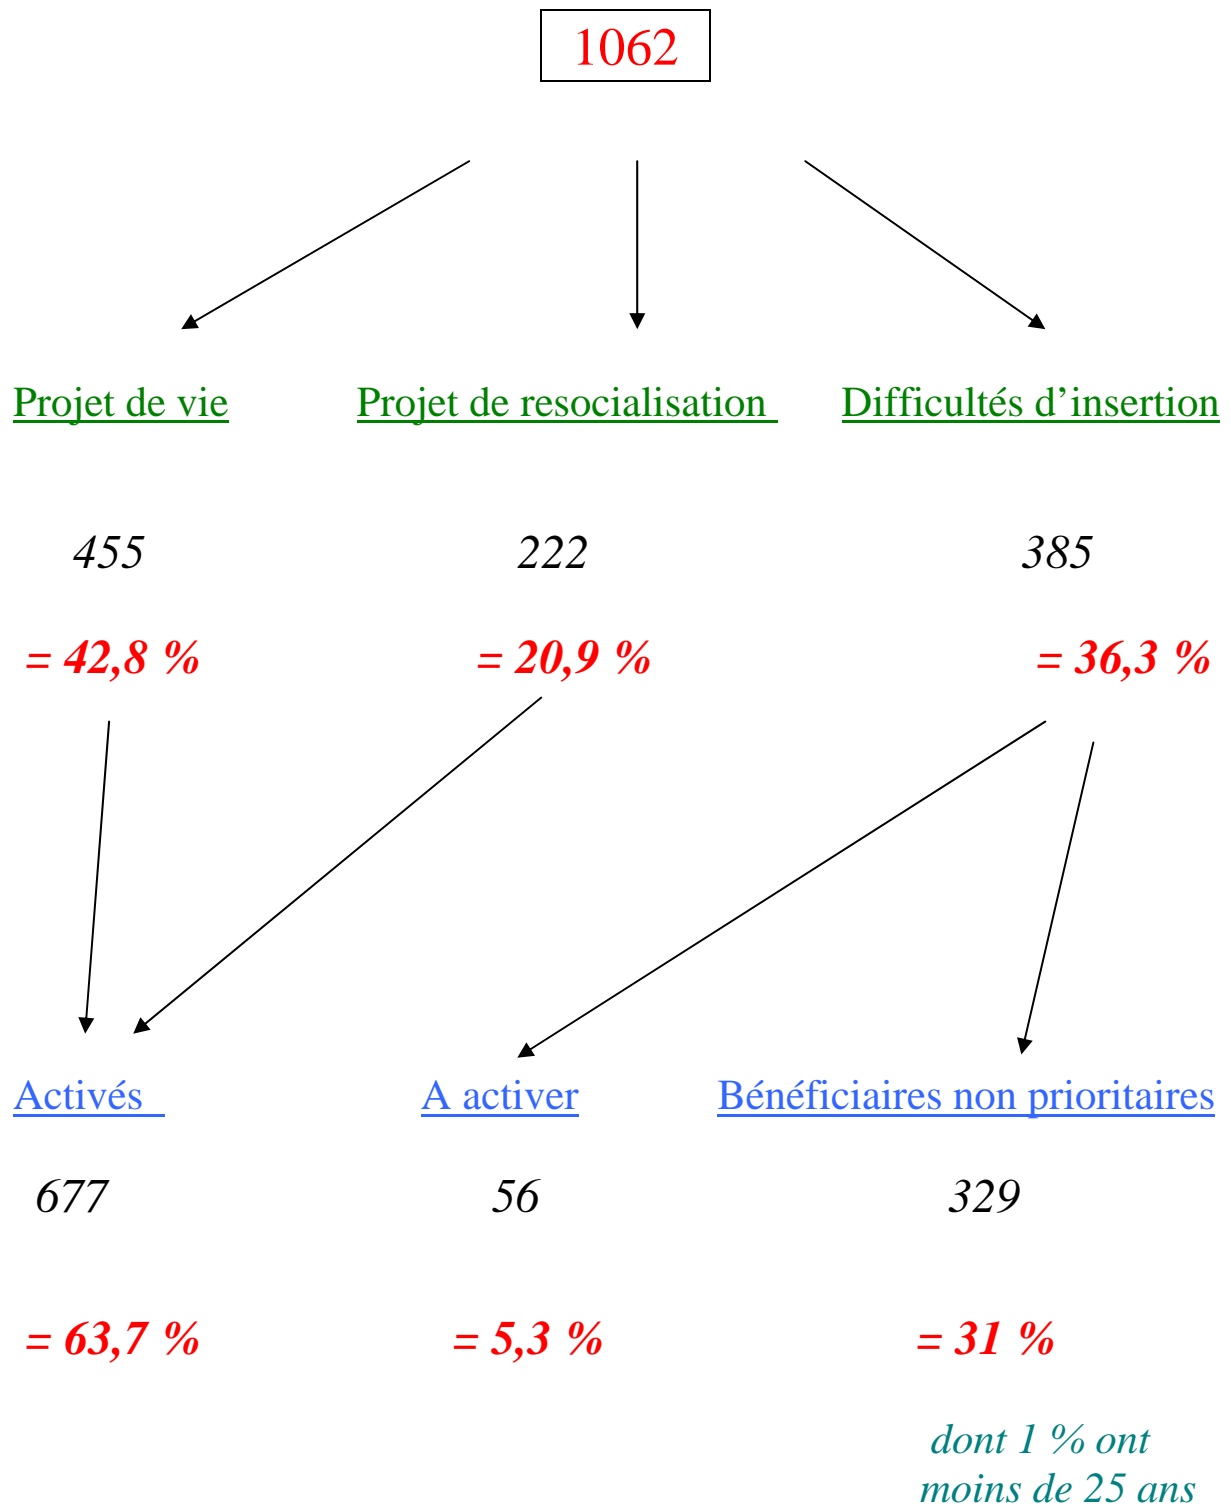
1062

Projet de vie

455

= 42,8 %

Projet de resocialisation

222

= 20,9 %

Difficultés d'insertion

385

= 36,3 %

Activés

677

= 63,7 %

A activer

56

= 5,3 %

Bénéficiaires non prioritaires

329

= 31 %

dont 1 % ont moins de 25 ans